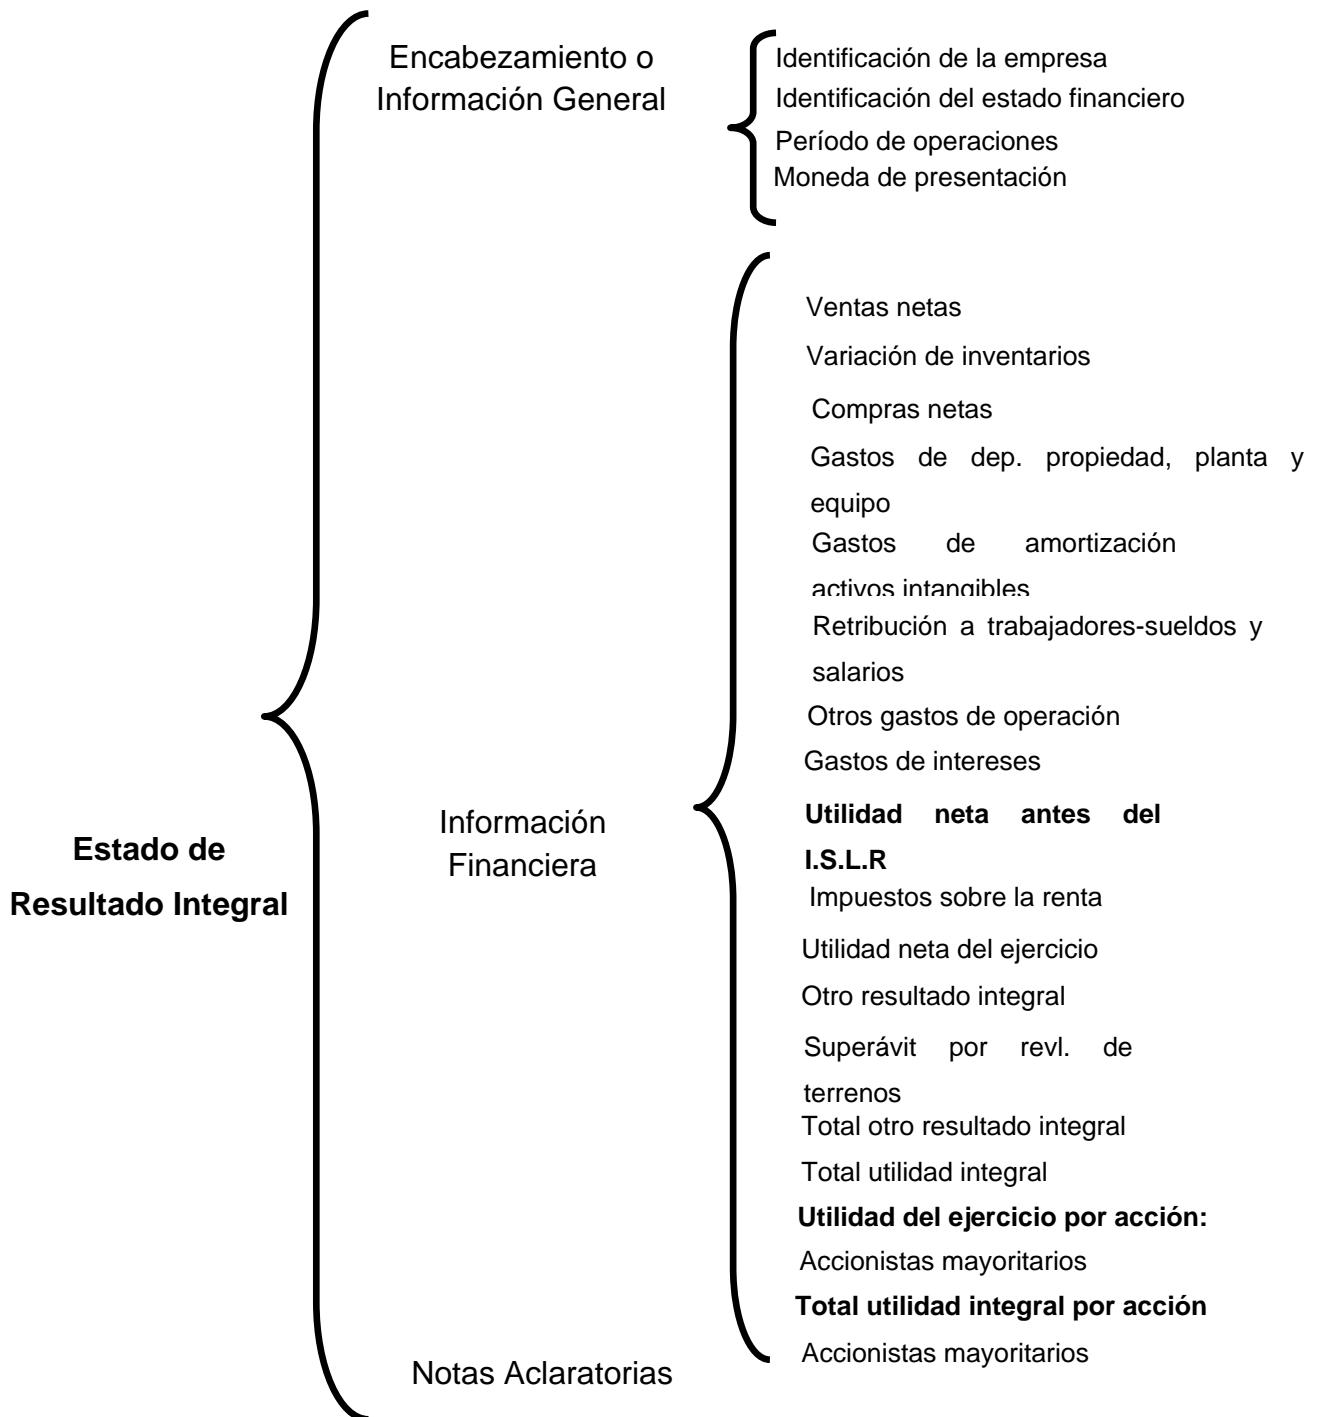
Estado de Resultado Integral

Encabezamiento o Información General

Identificación de la empresa
Identificación del estado financiero
Período de operaciones
Moneda de presentación

Información Financiera

Ventas netas
Variación de inventarios
Compras netas
Gastos de dep. propiedad, planta y equipo
Gastos de amortización activos intangibles
Retribución a trabajadores-sueldos y salarios
Otros gastos de operación
Gastos de intereses
**Utilidad neta antes del I.S.L.R**
Impuestos sobre la renta
Utilidad neta del ejercicio
Otro resultado integral
Superávit por revl. de terrenos
Total otro resultado integral
Total utilidad integral
**Utilidad del ejercicio por acción:**
Accionistas mayoritarios
**Total utilidad integral por acción**
Accionistas mayoritarios

Notas Aclaratorias